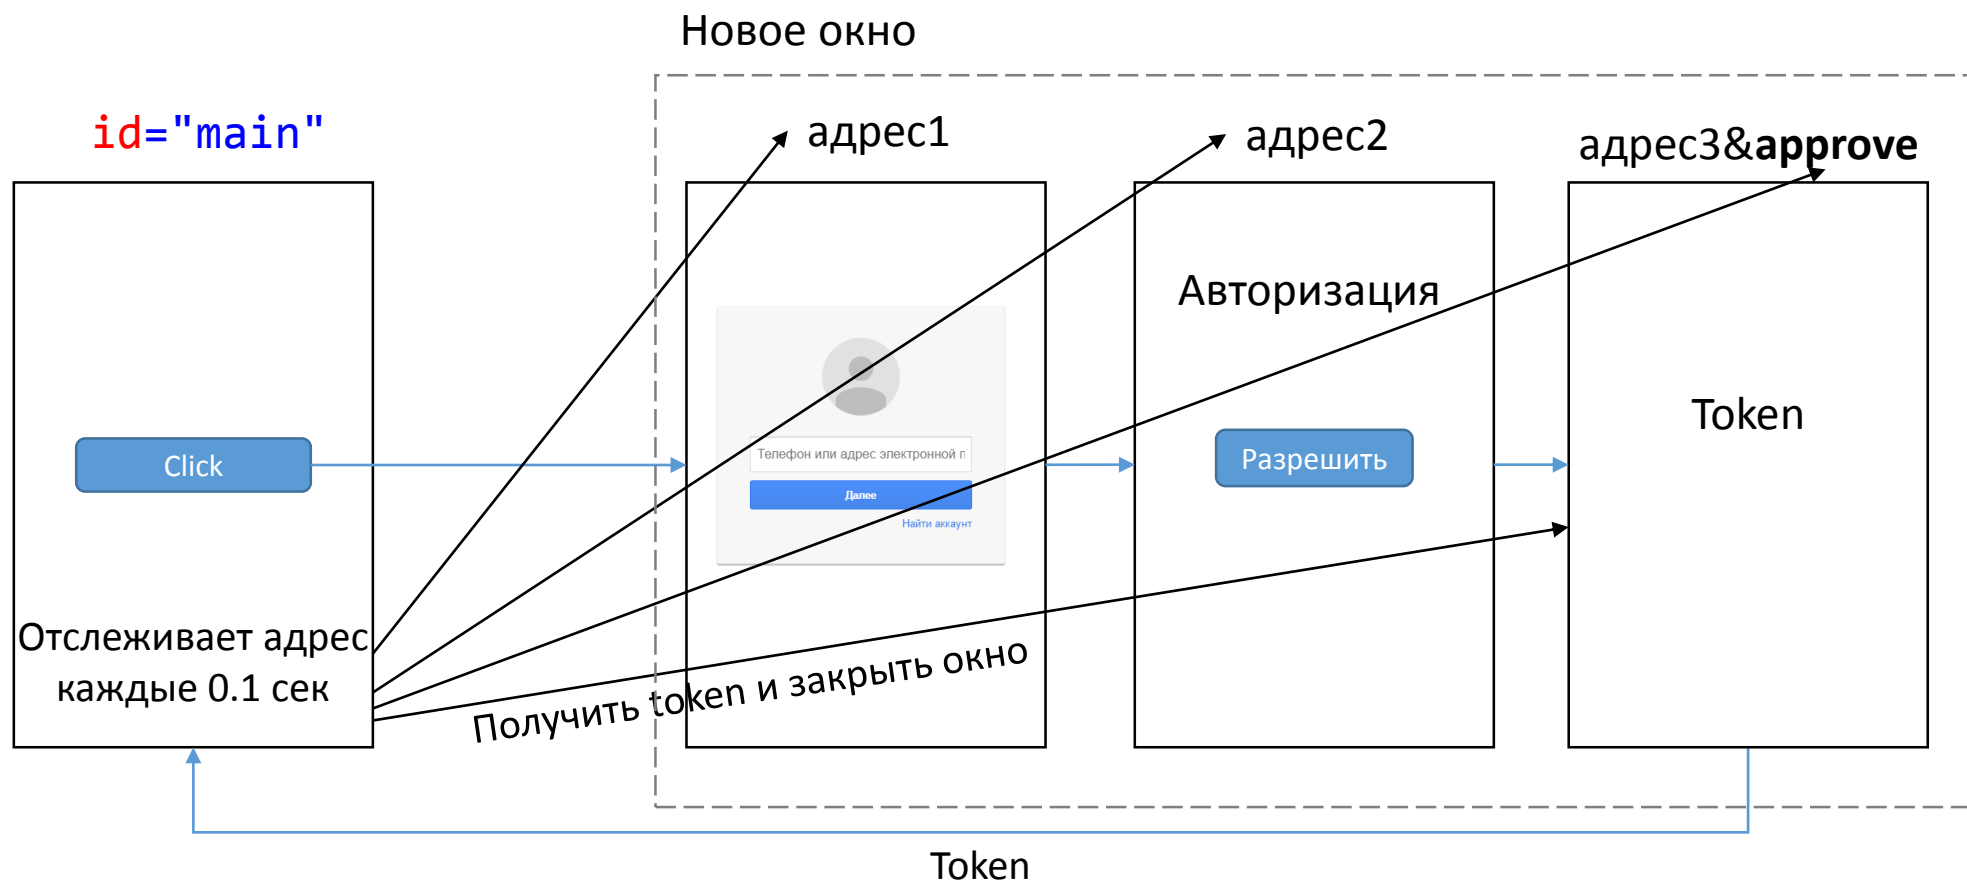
Новое окно

id="main"

адрес1

адрес2

адрес3&**approve**

Click

Телефон или адрес электронной п

Далее

Найти аккаунт

Авторизация

Разрешить

Token

Отслеживает адрес каждые 0.1 сек

Получить token и закрыть окно

Token